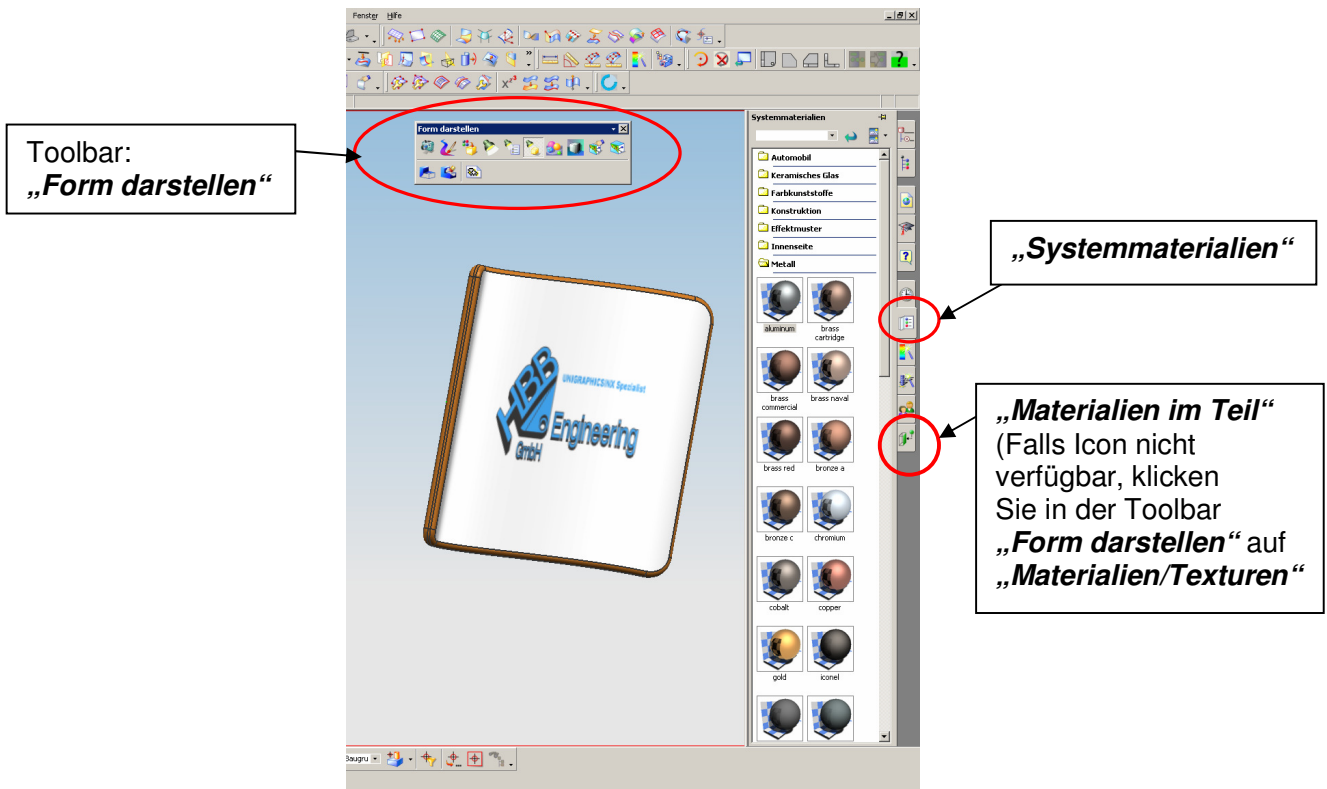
Fenster Hilfe

Toolbar: **„Form darstellen“**

Form darstellen

Systemmaterialien

Automobil
Keramisches Glas
Farbkunststoffe
Konstruktion
Effektmuster
Innenseite
Metall

aluminum
brass cartridge
brass commercial
brass naval
brass red
bronze a
bronze c
chromium
cobalt
copper
gold
iconel

UNIGRAPHICS/NX Spezialist
HBB Engineering GmbH

**„Systemmaterialien“**

**„Materialien im Teil“** (Falls Icon nicht verfügbar, klicken Sie in der Toolbar **„Form darstellen“** auf **„Materialien/Texturen“**

Baugru